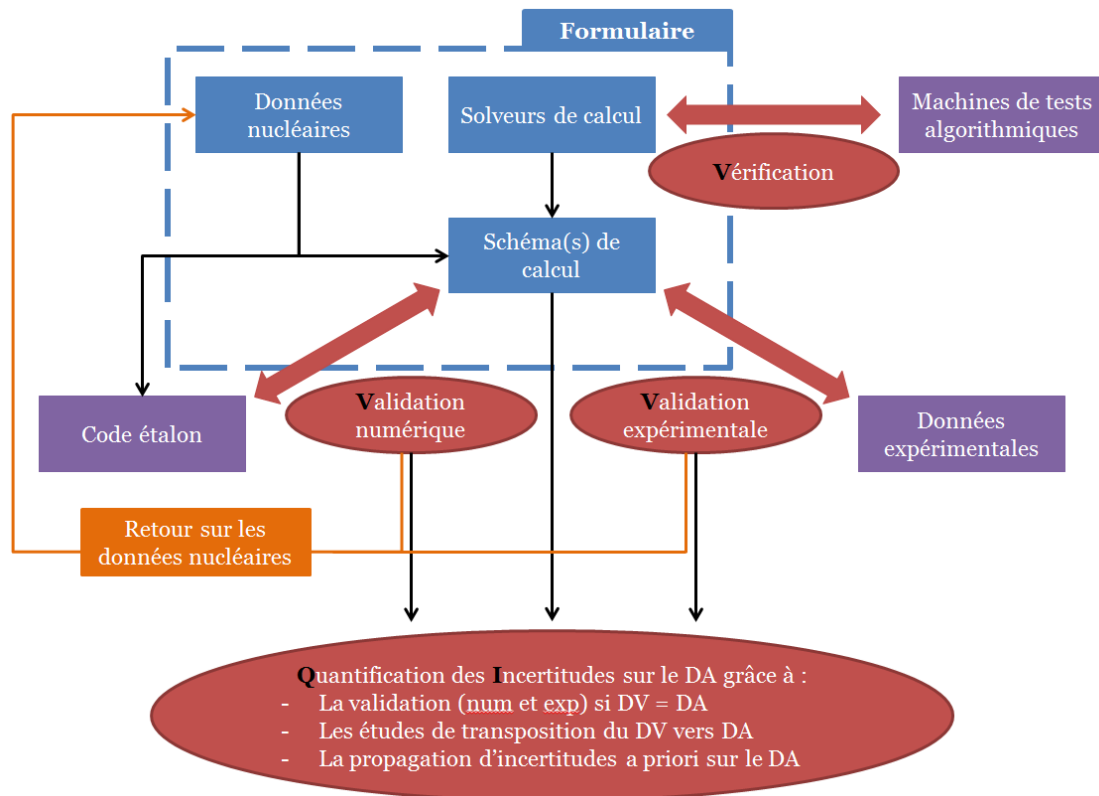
Formulaire

Données nucléaires

Solveurs de calcul

Machines de tests algorithmiques

Vérification

Schéma(s) de calcul

Code étalon

Validation numérique

Validation expérimentale

Données expérimentales

Retour sur les données nucléaires

Quantification des Incertitudes sur le DA grâce à :
- La validation (num et exp) si DV = DA
- Les études de transposition du DV vers DA
- La propagation d'incertitudes a priori sur le DA